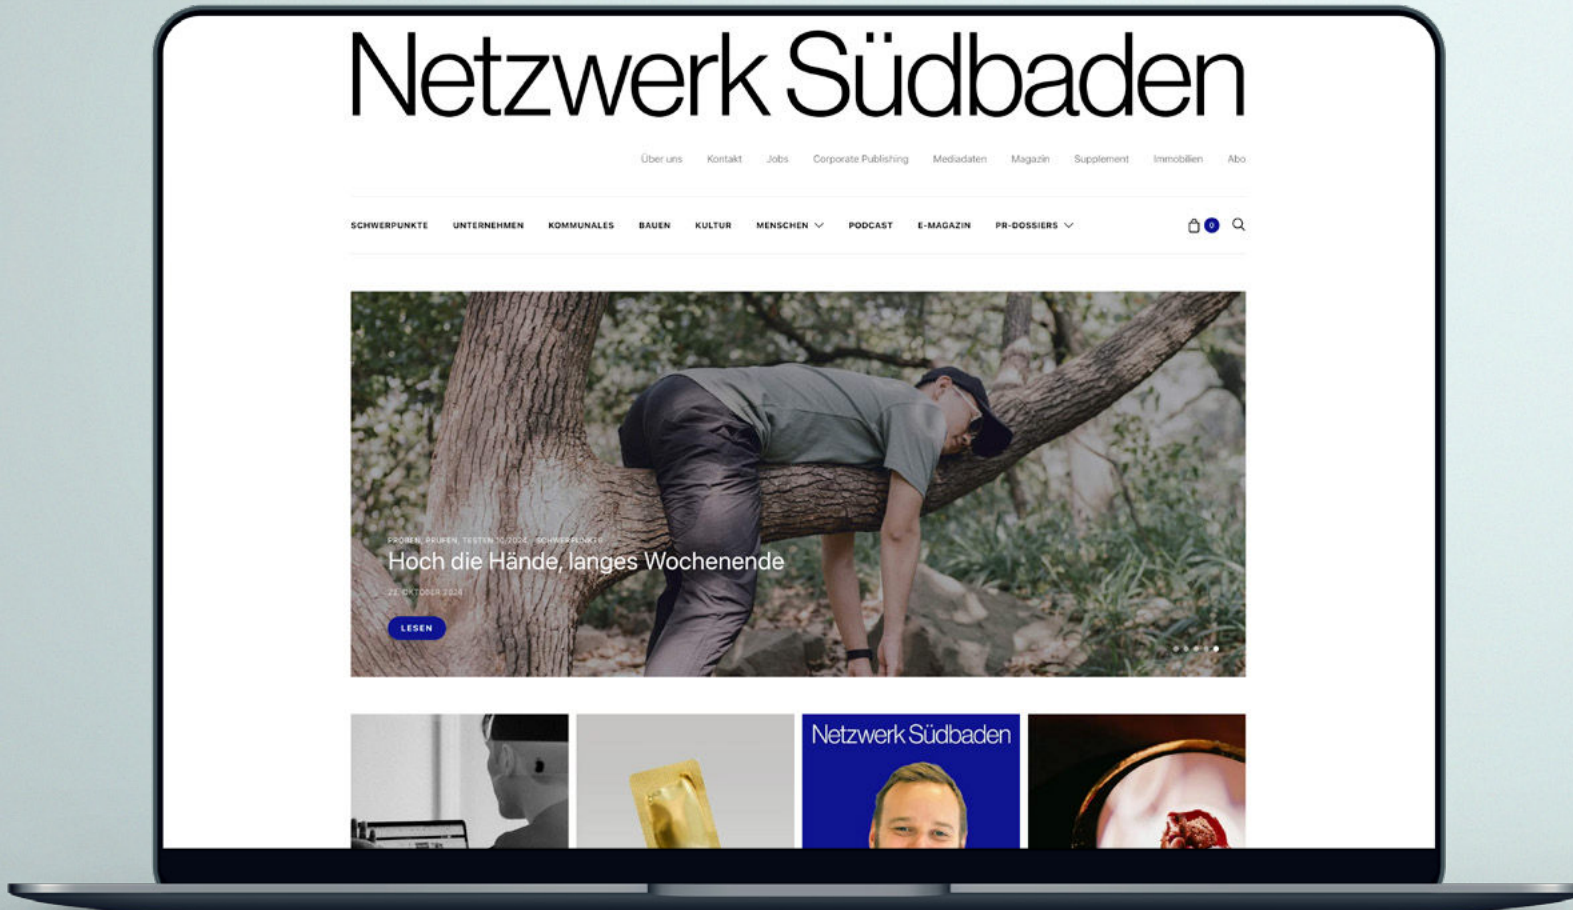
Netzwerk Südbaden

Über uns Kontakt Jobs Corporate Publishing Mediadaten Magazin Supplement Immobilien Abo

SCHWERPUNKTE UNTERNEHMEN KOMMUNALES BAUEN KULTUR MENSCHEN PODCAST E-MAGAZIN PR-DOSSIERS

0

PROBEN, PRÜFEN, TESTEN 10.2024, SCHWERPUNKTE

Hoch die Hände, langes Wochenende

22. OKTOBER 2024

LESEN

Netzwerk Südbaden